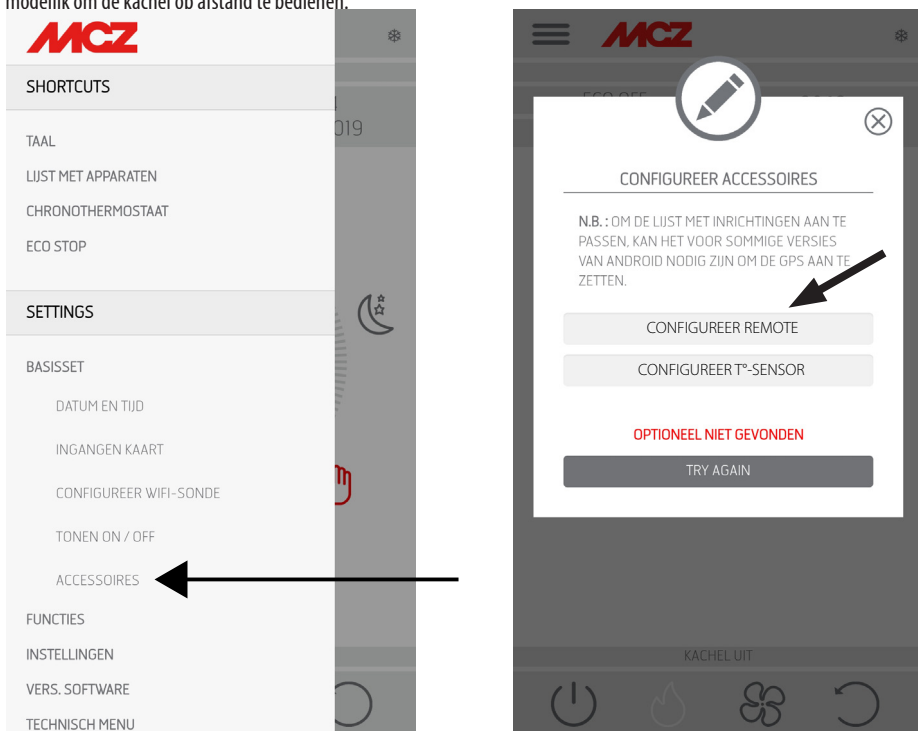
mogelijk om de kachel op afstand te bedienen.

MCZ

SHORTCUTS

TAAL

LIJST MET APPARATEN

CHRONOTHERMOSTAAT

ECO STOP

SETTINGS

BASISSET

DATUM EN TIJD

INGANGEN KAART

CONFIGUREER WIFI-SONDE

TONEN ON / OFF

ACCESSOIRES

FUNCTIES

INSTELLINGEN

VERS. SOFTWARE

TECHNISCH MENU

019

MCZ

CONFIGUREER ACCESSOIRES

N.B. : OM DE LIJST MET INRICHTINGEN AAN TE PASSEN, KAN HET VOOR SOMMIGE VERSIES VAN ANDROID NODIG ZIJN OM DE GPS AAN TE ZETTEN.

CONFIGUREER REMOTE

CONFIGUREER T°-SENSOR

OPTIONEEL NIET GEVONDEN

TRY AGAIN

KACHEL UIT